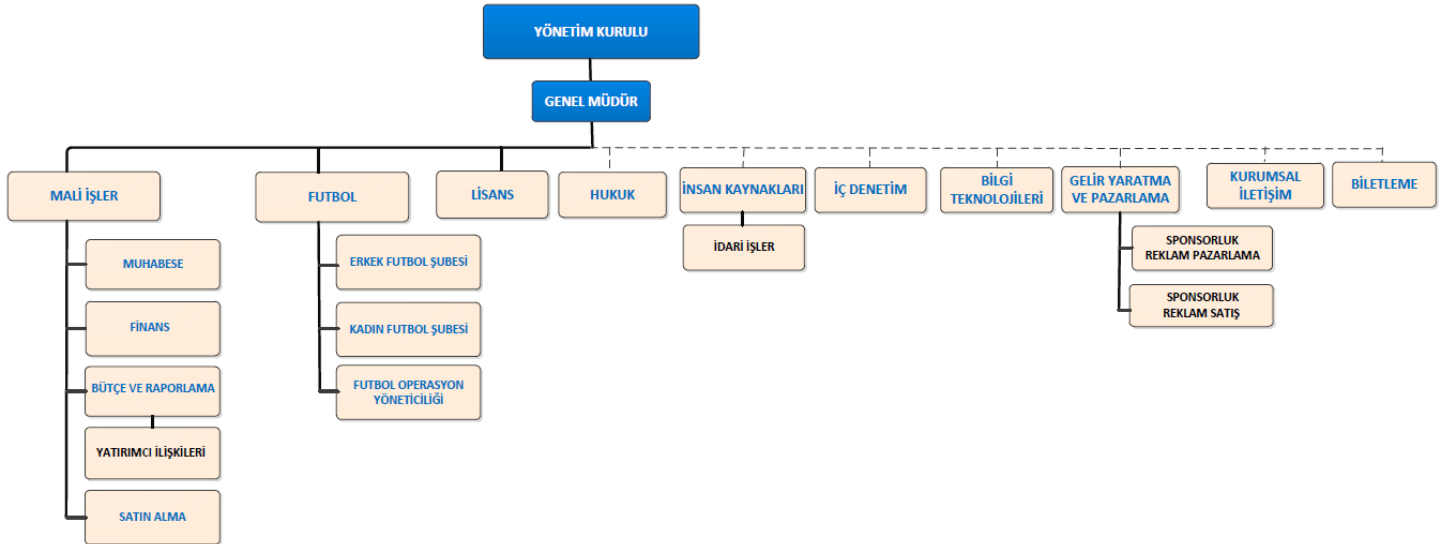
YÖNETİM KURULU

GENEL MÜDÜR

MALİ İŞLER

MUHABESE

FİNANS

BÜTÇE VE RAPORLAMA

YATIRIMCI İLİŞKİLERİ

SATIN ALMA

FUTBOL

ERKEK FUTBOL ŞUBESİ

KADIN FUTBOL ŞUBESİ

FUTBOL OPERASYON YÖNETİCİLİĞİ

LİSANS

HUKUK

İNSAN KAYNAKLARI

İDARİ İŞLER

İÇ DENETİM

BİLGİ TEKNOLOJİLERİ

GELİR YARATMA VE PAZARLAMA

SPONSORLUK REKLAM PAZARLAMA

SPONSORLUK REKLAM SATIŞ

KURUMSAL İLETİŞİM

BİLETLEME